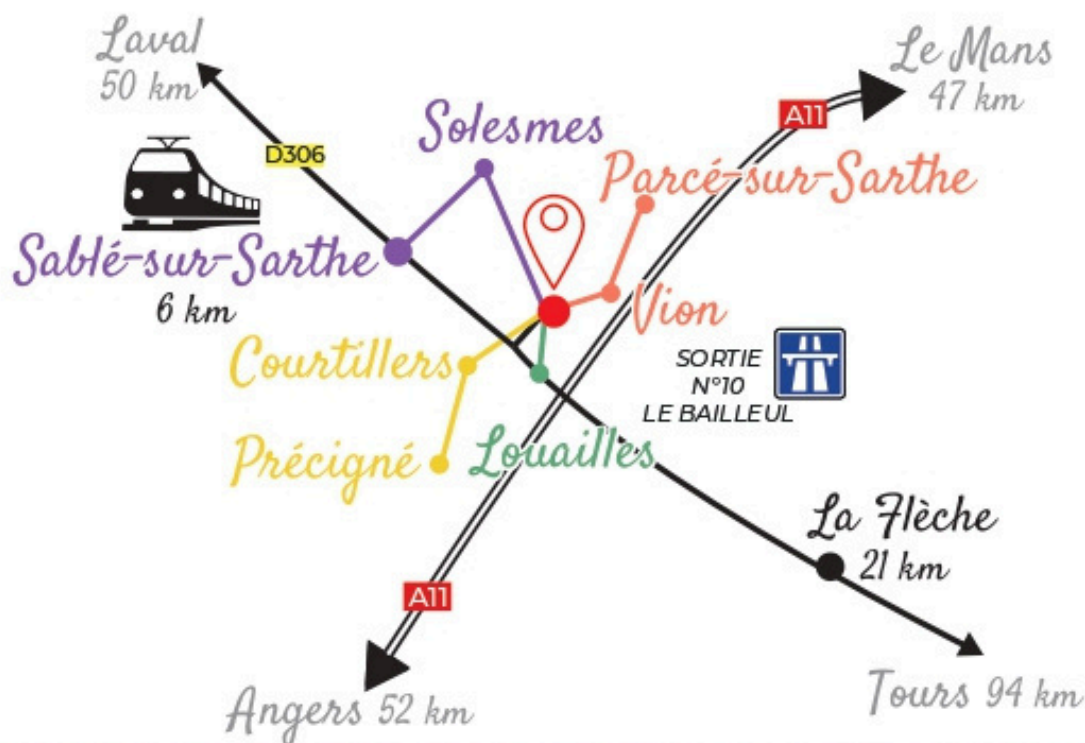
Laval
50 km

Le Mans
47 km

A11

D306

Solesmes

Parcé-sur-Sarthe

Sablé-sur-Sarthe
6 km

Vion

Courtillers

SORTIE
N°10
LE BAILLEUL

Précigné

Louailles

La Flèche
21 km

A11

Angers 52 km

Tours 94 km